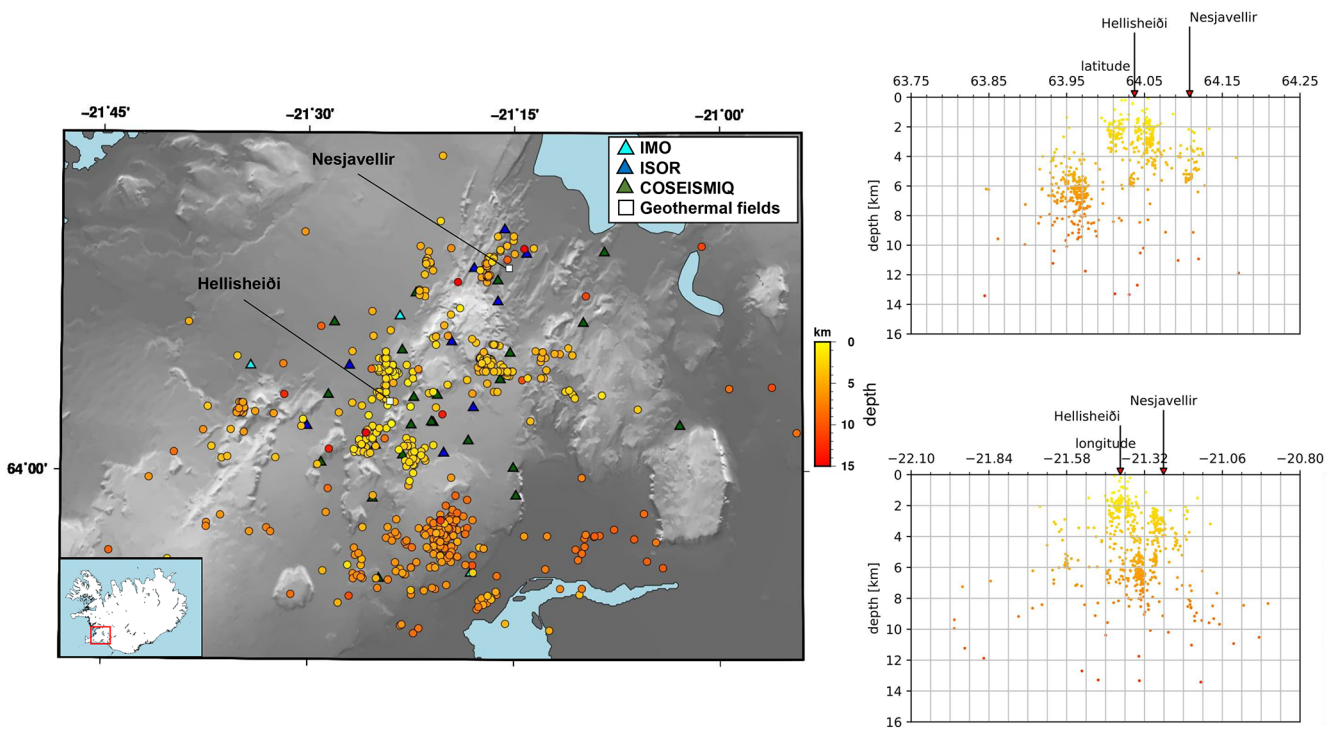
−21˚45'
−21˚30'
−21˚15'
−21˚00'

IMO
ISOR
COSEISMIQ
Geothermal fields

Nesjavellir
Hellisheiði

64˚00'

km
0
5
10
15
depth

Hellisheiði
Nesjavellir
latitude
63.75
63.85
63.95
64.05
64.15
64.25
depth [km]
0
2
4
6
8
10
12
14
16

Hellisheiði
Nesjavellir
longitude
−22.10
−21.84
−21.58
−21.32
−21.06
−20.80
depth [km]
0
2
4
6
8
10
12
14
16